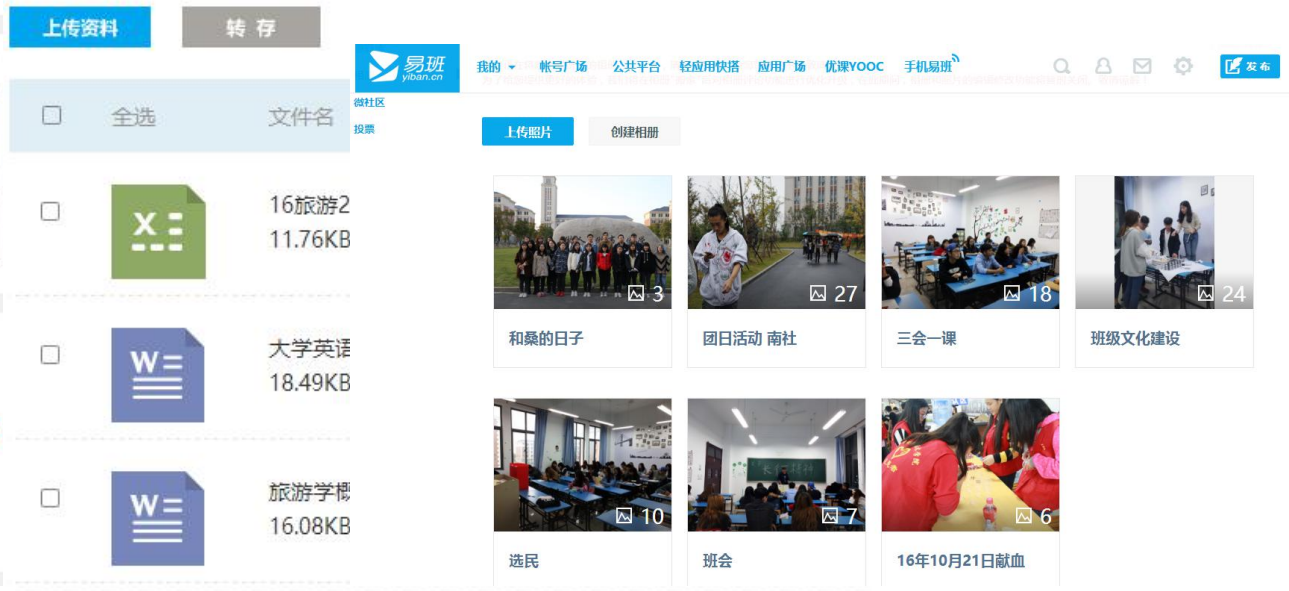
上传资料
转 存

全选
文件名

16旅游2
11.76KB

大学英语
18.49KB

旅游学概
16.08KB

易班
yiban.cn
我的
帐号广场
公共平台
轻应用快搭
应用广场
优课YOOC
手机易班
发布

微社区
投票

上传照片
创建相册

3
和桑的日子

27
团日活动 南社

18
三会一课

24
班级文化建设

10
选民

7
班会

6
16年10月21日献血